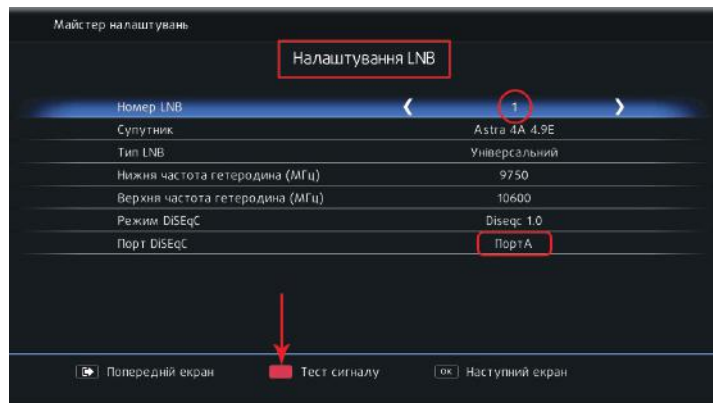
Майстер налаштувань

Налаштування LNB

| | |
|---|---|
| Номер LNB | ❮ 1 ❯ |
| Супутник | Astra 4A 4.9E |
| Тип LNB | Універсальний |
| Нижня частота гетеродина (МГц) | 9750 |
| Верхня частота гетеродина (МГц) | 10600 |
| Режим DiSEqC | Diseqc 1.0 |
| Порт DiSEqC | ПортA |

Попередній екран  Тест сигналу  OK Наступний екран